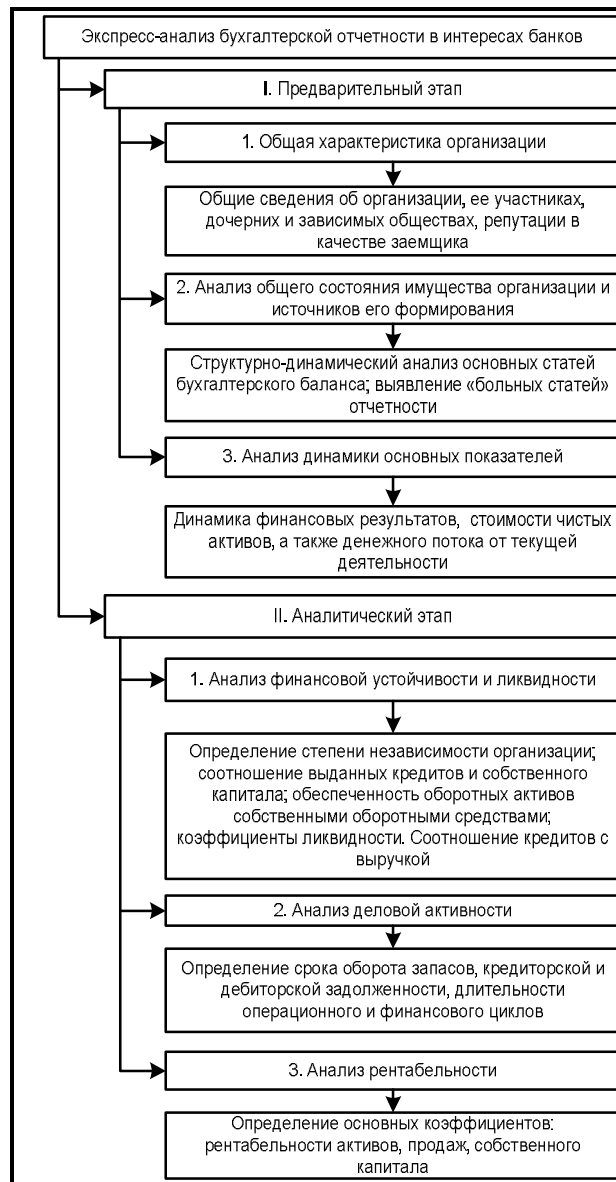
Экспресс-анализ бухгалтерской отчетности в интересах банков

I. Предварительный этап

1. Общая характеристика организации

Общие сведения об организации, ее участниках, дочерних и зависимых обществах, репутации в качестве заемщика

2. Анализ общего состояния имущества организации и источников его формирования

Структурно-динамический анализ основных статей бухгалтерского баланса; выявление «больных статей» отчетности

3. Анализ динамики основных показателей

Динамика финансовых результатов, стоимости чистых активов, а также денежного потока от текущей деятельности

II. Аналитический этап

1. Анализ финансовой устойчивости и ликвидности

Определение степени независимости организации; соотношение выданных кредитов и собственного капитала; обеспеченность оборотных активов собственными оборотными средствами; коэффициенты ликвидности. Соотношение кредитов с выручкой

2. Анализ деловой активности

Определение срока оборота запасов, кредиторской и дебиторской задолженности, длительности операционного и финансового циклов

3. Анализ рентабельности

Определение основных коэффициентов: рентабельности активов, продаж, собственного капитала